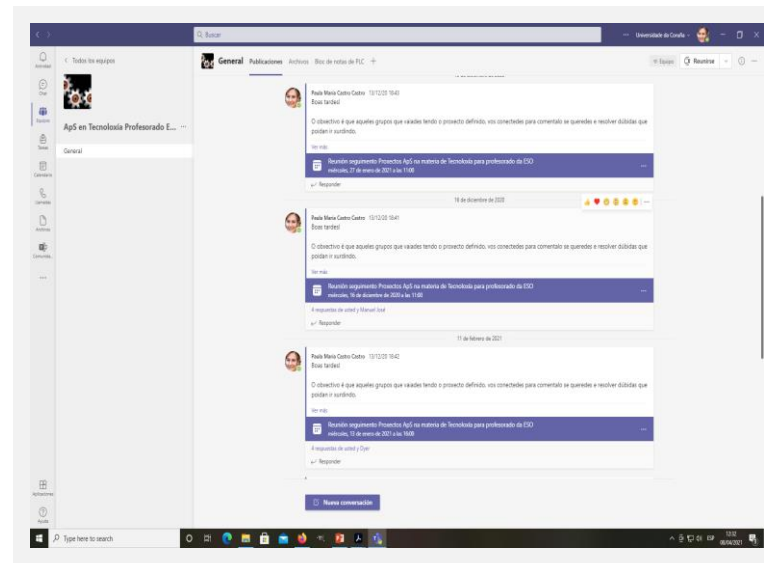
Q Buscar

Universidade da Coruña

Actividad

Chat

Equipos

Tareas

Calendario

Llamadas

Archivos

Comunida...

...

Aplicaciones

Ayuda

< Todos los equipos

ApS en Tecnoloxía Profesorado E... ...

General

General Publicaciones Archivos Bloc de notas de PLC +

Equipo Reunirse

Paula María Castro Castro 13/12/20 16:40
Boas tardes!

O obxectivo é que aqueles grupos que vaiades tendo o proxecto definido, vos conectedes para comentalo se queredes e resolver dúbidas que poidan ir xurdindo.

Ver más

Reunión seguimento Proxectos ApS na materia de Tecnoloxía para profesorado da ESO
miércoles, 27 de enero de 2021 a las 11:00

Responder

16 de diciembre de 2020

Paula María Castro Castro 13/12/20 16:41
Boas tardes!

O obxectivo é que aqueles grupos que vaiades tendo o proxecto definido, vos conectedes para comentalo se queredes e resolver dúbidas que poidan ir xurdindo.

Ver más

Reunión seguimento Proxectos ApS na materia de Tecnoloxía para profesorado da ESO
miércoles, 16 de diciembre de 2020 a las 11:00

4 respuestas de usted y Manuel José

Responder

11 de febrero de 2021

Paula María Castro Castro 13/12/20 16:42
Boas tardes!

O obxectivo é que aqueles grupos que vaiades tendo o proxecto definido, vos conectedes para comentalo se queredes e resolver dúbidas que poidan ir xurdindo.

Ver más

Reunión seguimento Proxectos ApS na materia de Tecnoloxía para profesorado da ESO
miércoles, 13 de enero de 2021 a las 16:00

4 respuestas de usted y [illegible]

Responder

Nueva conversación

Type here to search

13:12
08/04/2021